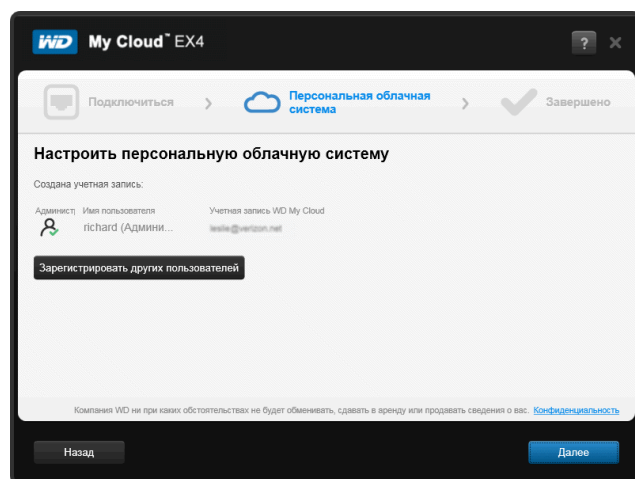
WD My Cloud™ EX4

?

Подключиться

Персональная облачная система

Завершено

Настроить персональную облачную систему

Создана учетная запись:

Админист

Имя пользователя

richard (Админи...

Учетная запись WD My Cloud

leslie@verizon.net

Зарегистрировать других пользователей

Компания WD ни при каких обстоятельствах не будет обменивать, сдавать в аренду или продавать сведения о вас. Конфиденциальность

Назад

Далее